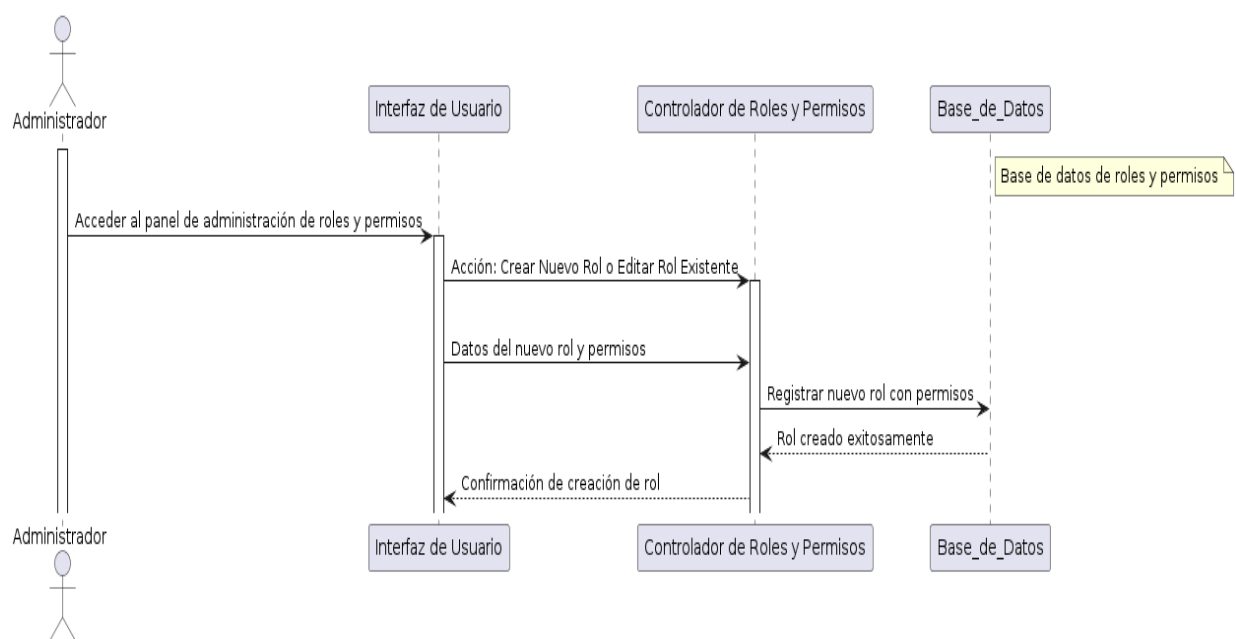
Administrador

Interfaz de Usuario

Controlador de Roles y Permisos

Base_de_Datos

Base de datos de roles y permisos

Acceder al panel de administración de roles y permisos

Acción: Crear Nuevo Rol o Editar Rol Existente

Datos del nuevo rol y permisos

Registrar nuevo rol con permisos

Rol creado exitosamente

Confirmación de creación de rol

Administrador

Interfaz de Usuario

Controlador de Roles y Permisos

Base_de_Datos